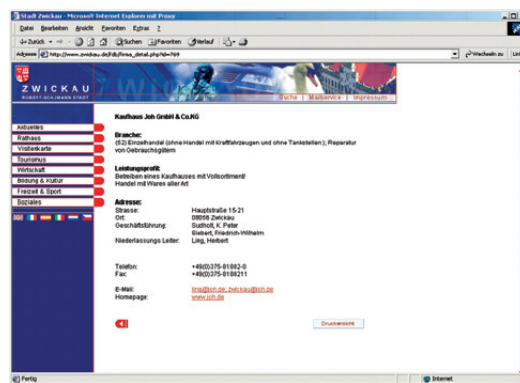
Stadt Zwickau - Microsoft Internet Explorer mit Proxy

Datei Bearbeiten Ansicht Favoriten Extras ?

Zurück Suchen Favoriten Verlauf

Adresse http://www.zwickau.de/fdb/firma_detail.php?id=769 Wechseln zu Links

ZWICKAU
ROBERT-SCHUMANN-STADT

Suche | Mailservice | Impressum

Aktuelles
Rathaus
Visitenkarte
Tourismus
Wirtschaft
Bildung & Kultur
Freizeit & Sport
Soziales

Kaufhaus Joh GmbH & Co.KG

Branche:
(52) Einzelhandel (ohne Handel mit Kraftfahrzeugen und ohne Tankstellen); Reparatur von Gebrauchsgütern

Leistungsprofil:
Betreiben eines Kaufhauses mit Vollsortiment/ Handel mit Waren aller Art

Adresse:

| | |
|---|---|
| Strasse: | Hauptstraße 15-21 |
| Ort: | 08056 Zwickau |
| Geschäftsführung: | Sudhoff, K. Peter |
| | Siebert, Friedrich-Wilhelm |
| Niederlassungs Leiter: | Ling, Herbert |
| Telefon: | +49(0)375-81882-0 |
| Fax: | +49(0)375-8188211 |
| E-Mail: | ling@joh.de; zwickau@joh.de |
| Homepage: | www.joh.de |

Druckansicht

Fertig Internet